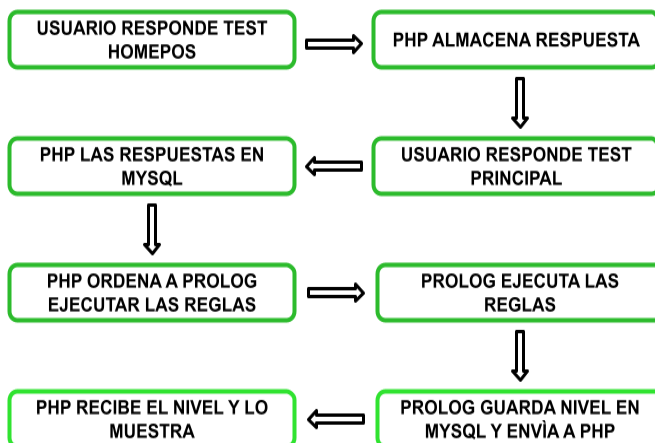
USUARIO RESPONDE TEST HOMEPOS

PHP ALMACENA RESPUESTA

USUARIO RESPONDE TEST PRINCIPAL

PHP LAS RESPUESTAS EN MYSQL

PHP ORDENA A PROLOG EJECUTAR LAS REGLAS

PROLOG EJECUTA LAS REGLAS

PROLOG GUARDA NIVEL EN MYSQL Y ENVÌA A PHP

PHP RECIBE EL NIVEL Y LO MUESTRA